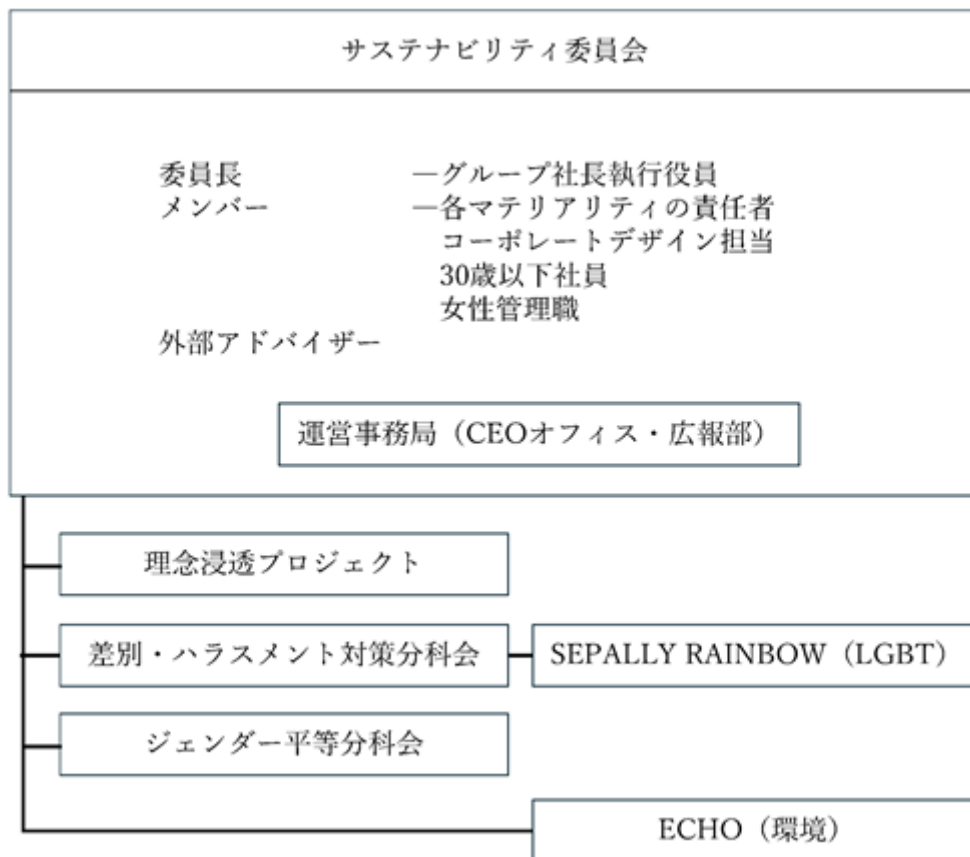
サステナビリティ委員会

委員長　―グループ社長執行役員
メンバー　―各マテリアリティの責任者
コーポレートデザイン担当
30歳以下社員
女性管理職
外部アドバイザー

運営事務局（CEOオフィス・広報部）

理念浸透プロジェクト

差別・ハラスメント対策分科会

SEPALLY RAINBOW（LGBT）

ジェンダー平等分科会

ECHO（環境）